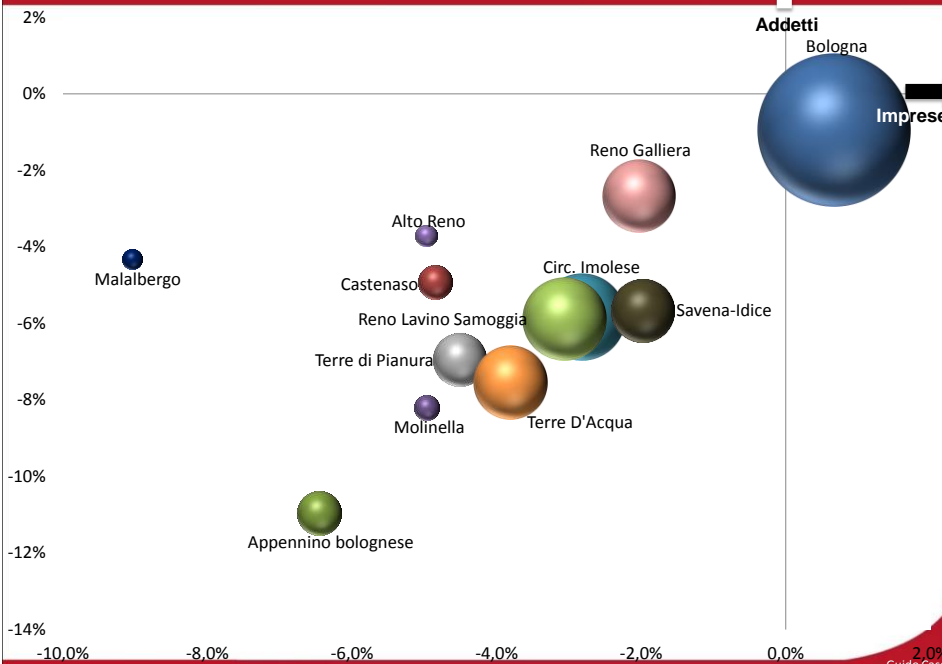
2%
0%
-2%
-4%
-6%
-8%
-10%
-12%
-14%

Addetti
Bologna
Imprese
Reno Galliera
Alto Reno
Malalbergo
Castenaso
Circ. Imolese
Reno Lavino Samoggia
Savena-Idice
Terre di Pianura
Terre D'Acqua
Molinella
Appennino bolognese

-10,0%
-8,0%
-6,0%
-4,0%
-2,0%
0,0%
2,0%